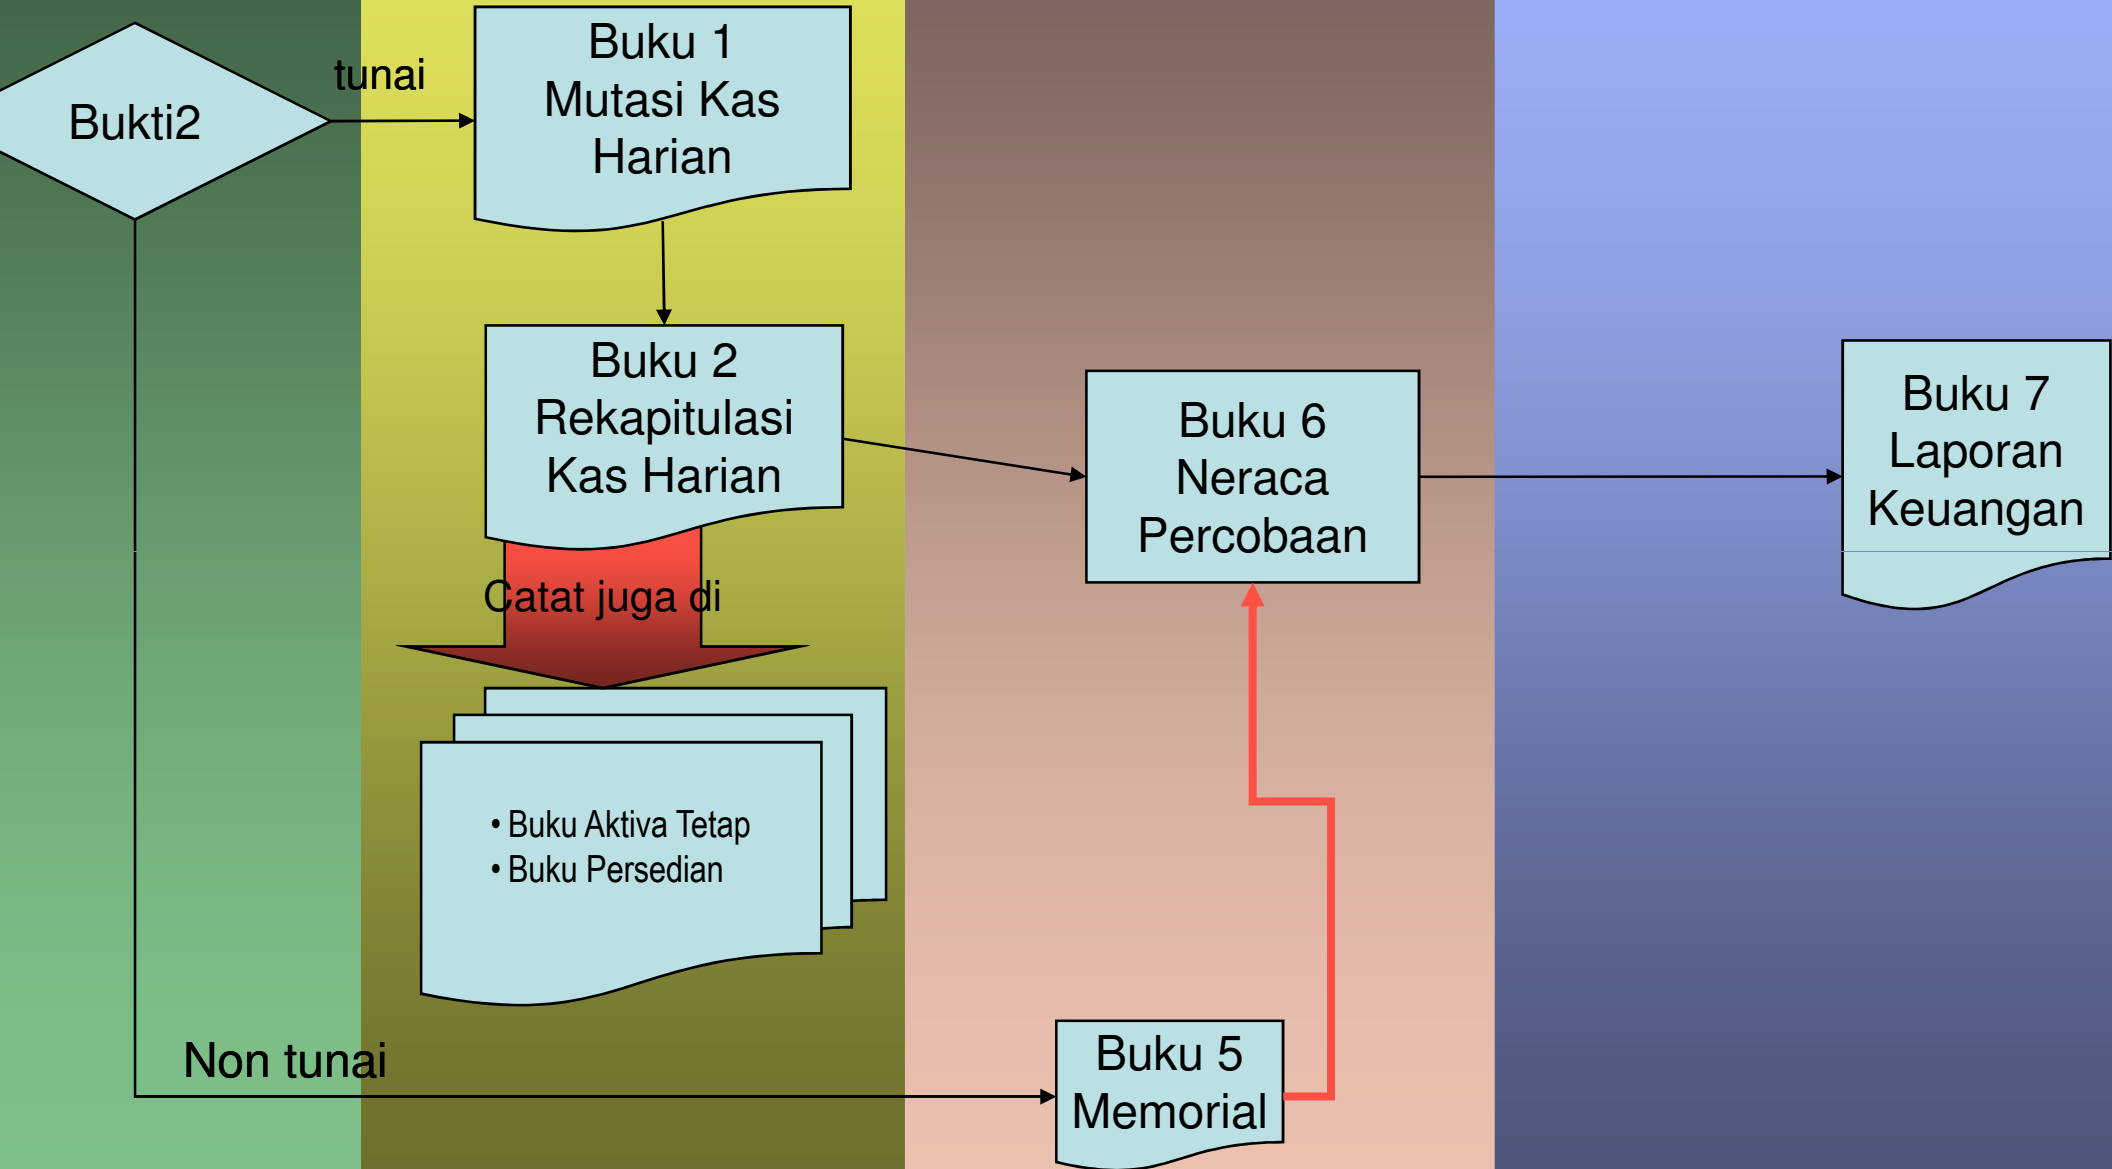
Bukti2

tunai

Buku 1
Mutasi Kas
Harian

Buku 2
Rekapitulasi
Kas Harian

Catat juga di

• Buku Aktiva Tetap
• Buku Persedian

Buku 6
Neraca
Percobaan

Buku 7
Laporan
Keuangan

Non tunai

Buku 5
Memorial